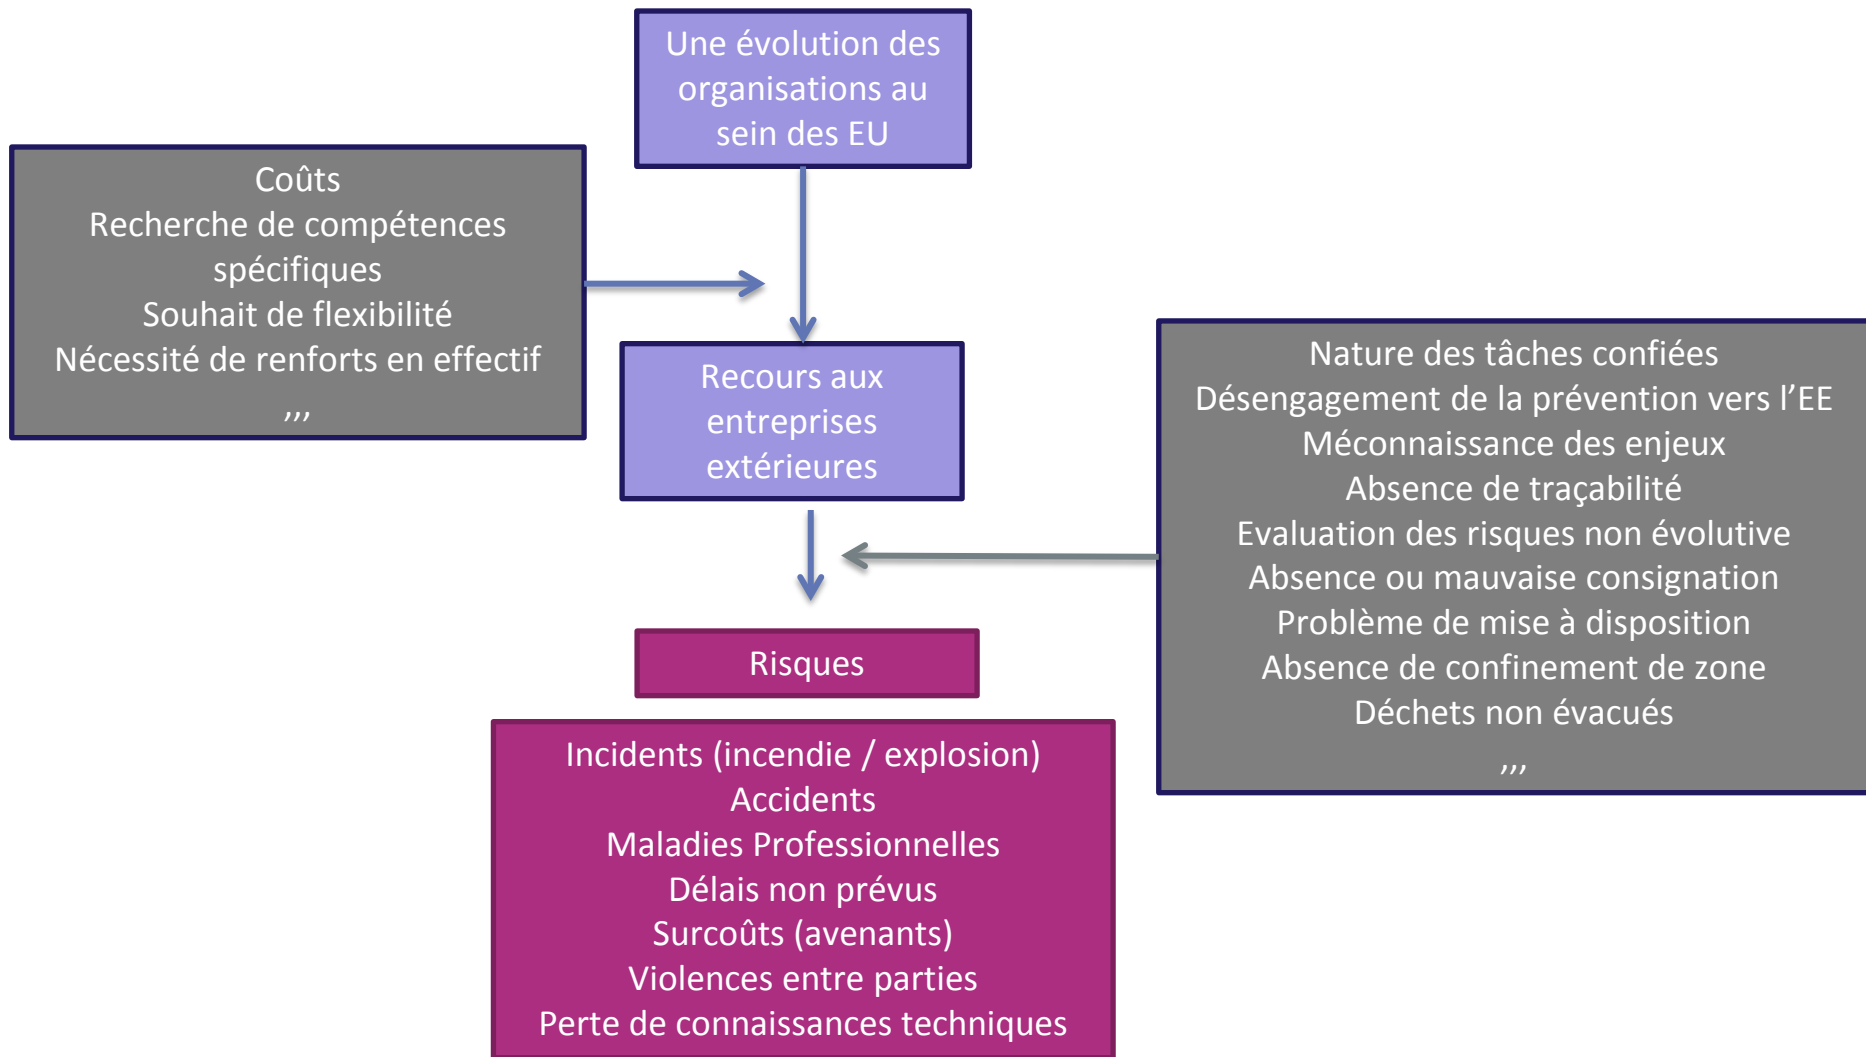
Une évolution des organisations au sein des EU

Coûts
Recherche de compétences spécifiques
Souhait de flexibilité
Nécessité de renforts en effectif
,,,

Recours aux entreprises extérieures

Nature des tâches confiées
Désengagement de la prévention vers l’EE
Méconnaissance des enjeux
Absence de traçabilité
Evaluation des risques non évolutive
Absence ou mauvaise consignation
Problème de mise à disposition
Absence de confinement de zone
Déchets non évacués
,,,

Risques

Incidents (incendie / explosion)
Accidents
Maladies Professionnelles
Délais non prévus
Surcoûts (avenants)
Violences entre parties
Perte de connaissances techniques